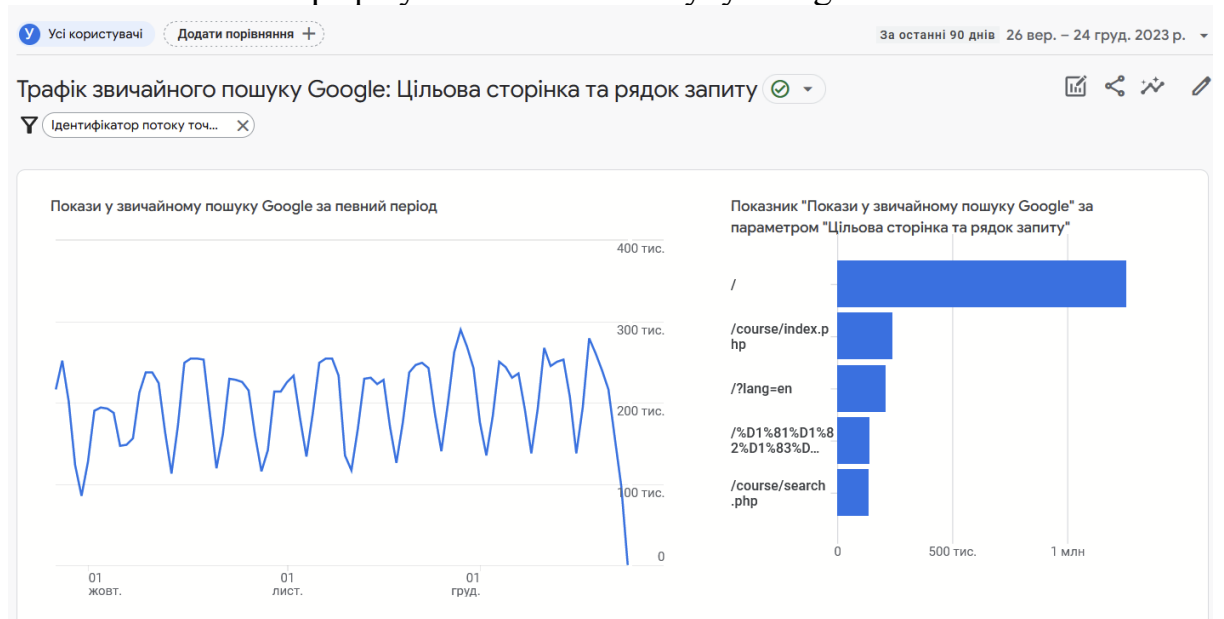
У Усі користувачі

Додати порівняння +

За останні 90 днів 26 вер. – 24 груд. 2023 р.

Трафік звичайного пошуку Google: Цільова сторінка та рядок запиту

Ідентифікатор потоку точ...

Покази у звичайному пошуку Google за певний період

400 тис.
300 тис.
200 тис.
100 тис.
0

01 жовт.
01 лист.
01 груд.

Показник "Покази у звичайному пошуку Google" за параметром "Цільова сторінка та рядок запиту"

/
/course/index.php
/?lang=en
/%D1%81%D1%82%D1%83%D...
/course/search.php

0
500 тис.
1 млн